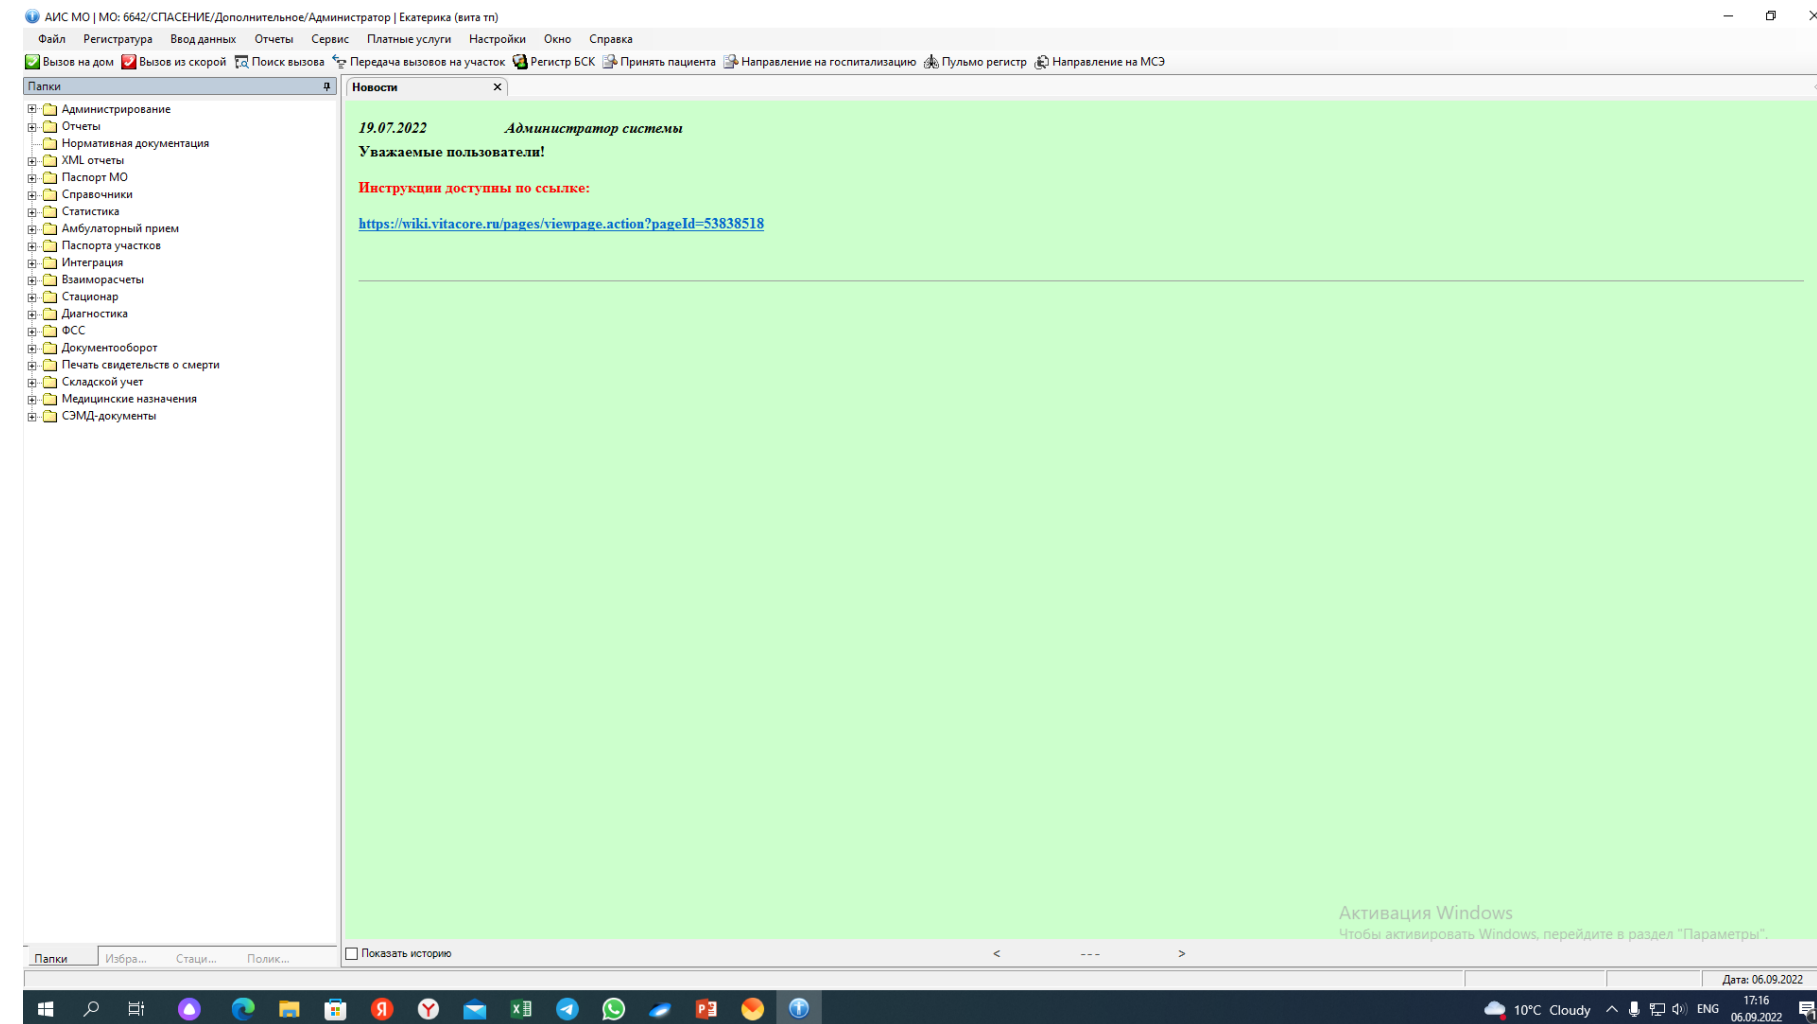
АИС МО | МО: 6642/СПАСЕНИЕ/Дополнительное/Администратор | Екатерина (вита тп)

Файл Регистратура Ввод данных Отчеты Сервис Платные услуги Настройки Окно Справка

Вызов на дом Вызов из скорой Поиск вызова Передача вызовов на участок Регистр БСК Принять пациента Направление на госпитализацию Пульмо регистр Направление на МСЭ

Папки

Администрирование
Отчеты
Нормативная документация
XML отчеты
Паспорт МО
Справочники
Статистика
Амбулаторный прием
Паспорта участков
Интеграция
Взаиморасчеты
Стационар
Диагностика
ФСС
Документооборот
Печать свидетельств о смерти
Складской учет
Медицинские назначения
СЭМД-документы

Папки Избра... Стаци... Полик...

Новости

19.07.2022 Администратор системы

Уважаемые пользователи!

Инструкции доступны по ссылке:

https://wiki.vitacore.ru/pages/viewpage.action?pageId=53838518

Активация Windows
Чтобы активировать Windows, перейдите в раздел "Параметры".

Показать историю < --- >

Дата: 06.09.2022

10°C Cloudy ENG 17:16 06.09.2022